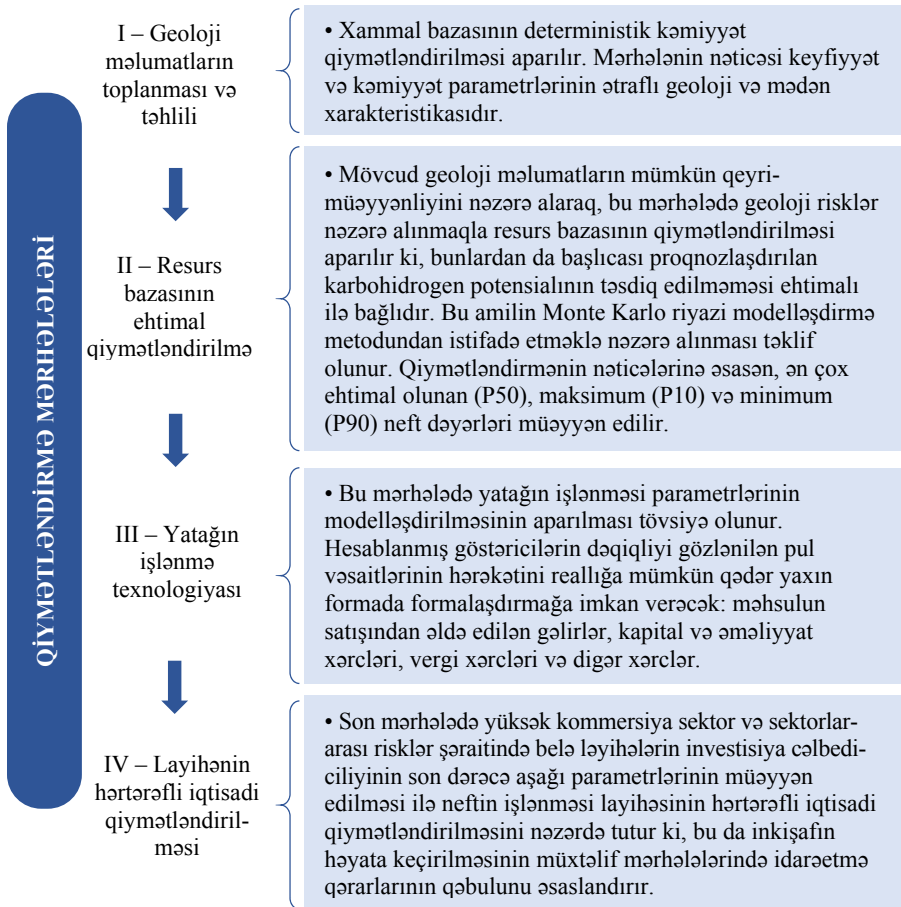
QİYMƏTLƏNDİRMƏ MƏRHƏLƏLƏRİ

I – Geoloji məlumatların toplanması və təhlili

• Xammal bazasının deterministik kəmiyyət qiymətləndirilməsi aparılır. Mərhələnin nəticəsi keyfiyyət və kəmiyyət parametrlərinin ətraflı geoloji və mədən xarakteristikasıdır.

II – Resurs bazasının ehtimal qiymətləndirilmə

• Mövcud geoloji məlumatların mümkün qeyri-müəyyənliyini nəzərə alaraq, bu mərhələdə geoloji risklər nəzərə alınmaqla resurs bazasının qiymətləndirilməsi aparılır ki, bunlardan da başlıcası proqnozlaşdırılan karbohidrogen potensialının təsdiq edilməməsi ehtimalı ilə bağlıdır. Bu amilin Monte Karlo riyazi modelləşdirmə metodundan istifadə etməklə nəzərə alınması təklif olunur. Qiymətləndirmənin nəticələrinə əsasən, ən çox ehtimal olunan (P50), maksimum (P10) və minimum (P90) neft dəyərləri müəyyən edilir.

III – Yatağın işlənmə texnologiyası

• Bu mərhələdə yatağın işlənməsi parametrlərinin modelləşdirilməsinin aparılması tövsiyə olunur. Hesablanmış göstəricilərin dəqiqliyi gözlənilən pul vəsaitlərinin hərəkətini reallığa mümkün qədər yaxın formada formalaşdırmağa imkan verəcək: məhsulun satışından əldə edilən gəlirlər, kapital və əməliyyat xərcləri, vergi xərcləri və digər xərclər.

IV – Layihənin hərtərəfli iqtisadi qiymətləndirilməsi

• Son mərhələdə yüksək kommersiya sektor və sektorlar-arası risklər şəraitində belə layihələrin investisiya cəlbediciliyinin son dərəcə aşağı parametrlərinin müəyyən edilməsi ilə neftin işlənməsi layihəsinin hərtərəfli iqtisadi qiymətləndirilməsini nəzərdə tutur ki, bu da inkişafın həyata keçirilməsinin müxtəlif mərhələlərində idarəetmə qərarlarının qəbulunu əsaslandırır.